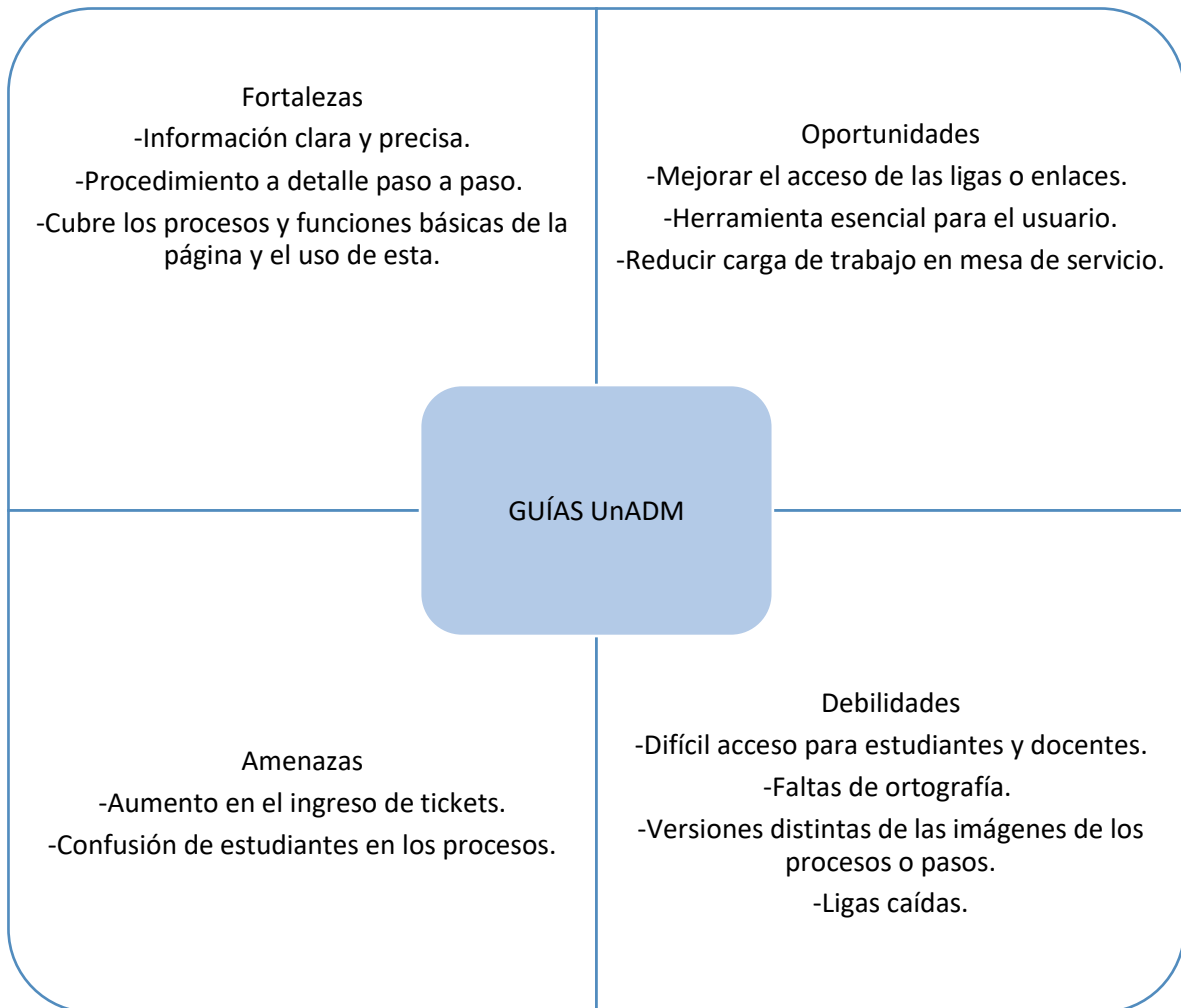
Fortalezas
-Información clara y precisa.
-Procedimiento a detalle paso a paso.
-Cubre los procesos y funciones básicas de la página y el uso de esta.

Oportunidades
-Mejorar el acceso de las ligas o enlaces.
-Herramienta esencial para el usuario.
-Reducir carga de trabajo en mesa de servicio.

GUÍAS UnADM

Amenazas
-Aumento en el ingreso de tickets.
-Confusión de estudiantes en los procesos.

Debilidades
-Difícil acceso para estudiantes y docentes.
-Faltas de ortografía.
-Versiones distintas de las imágenes de los procesos o pasos.
-Ligas caídas.